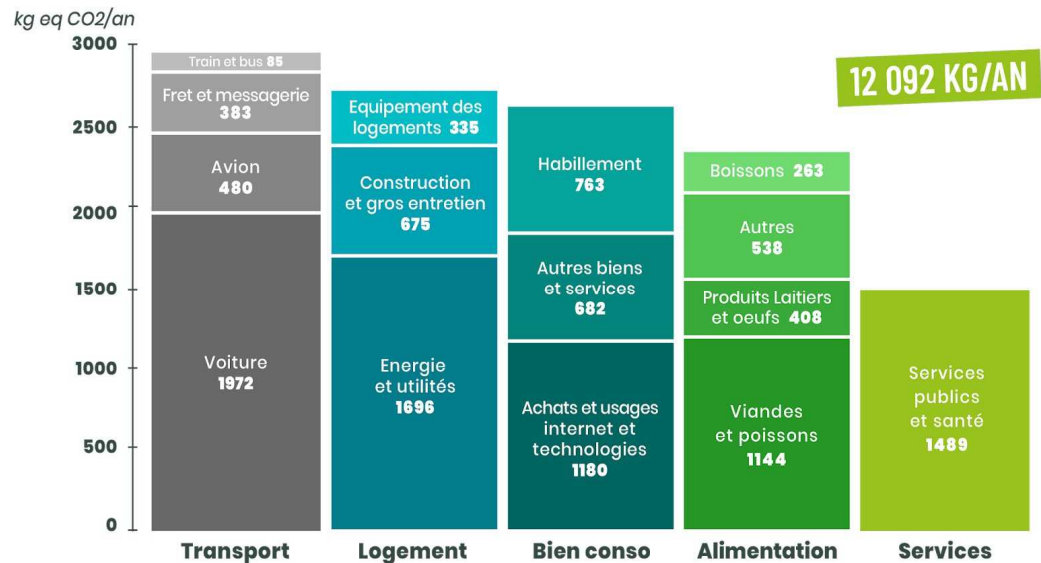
kg eq CO2/an

3000
2500
2000
1500
1000
500
0

12 092 KG/AN

Train et bus 85
Fret et messagerie 383
Avion 480
Voiture 1972
Transport

Equipement des logements 335
Construction et gros entretien 675
Energie et utilités 1696
Logement

Habillement 763
Autres biens et services 682
Achats et usages internet et technologies 1180
Bien conso

Boissons 263
Autres 538
Produits Laitiers et oeufs 408
Viandes et poissons 1144
Alimentation

Services publics et santé 1489
Services